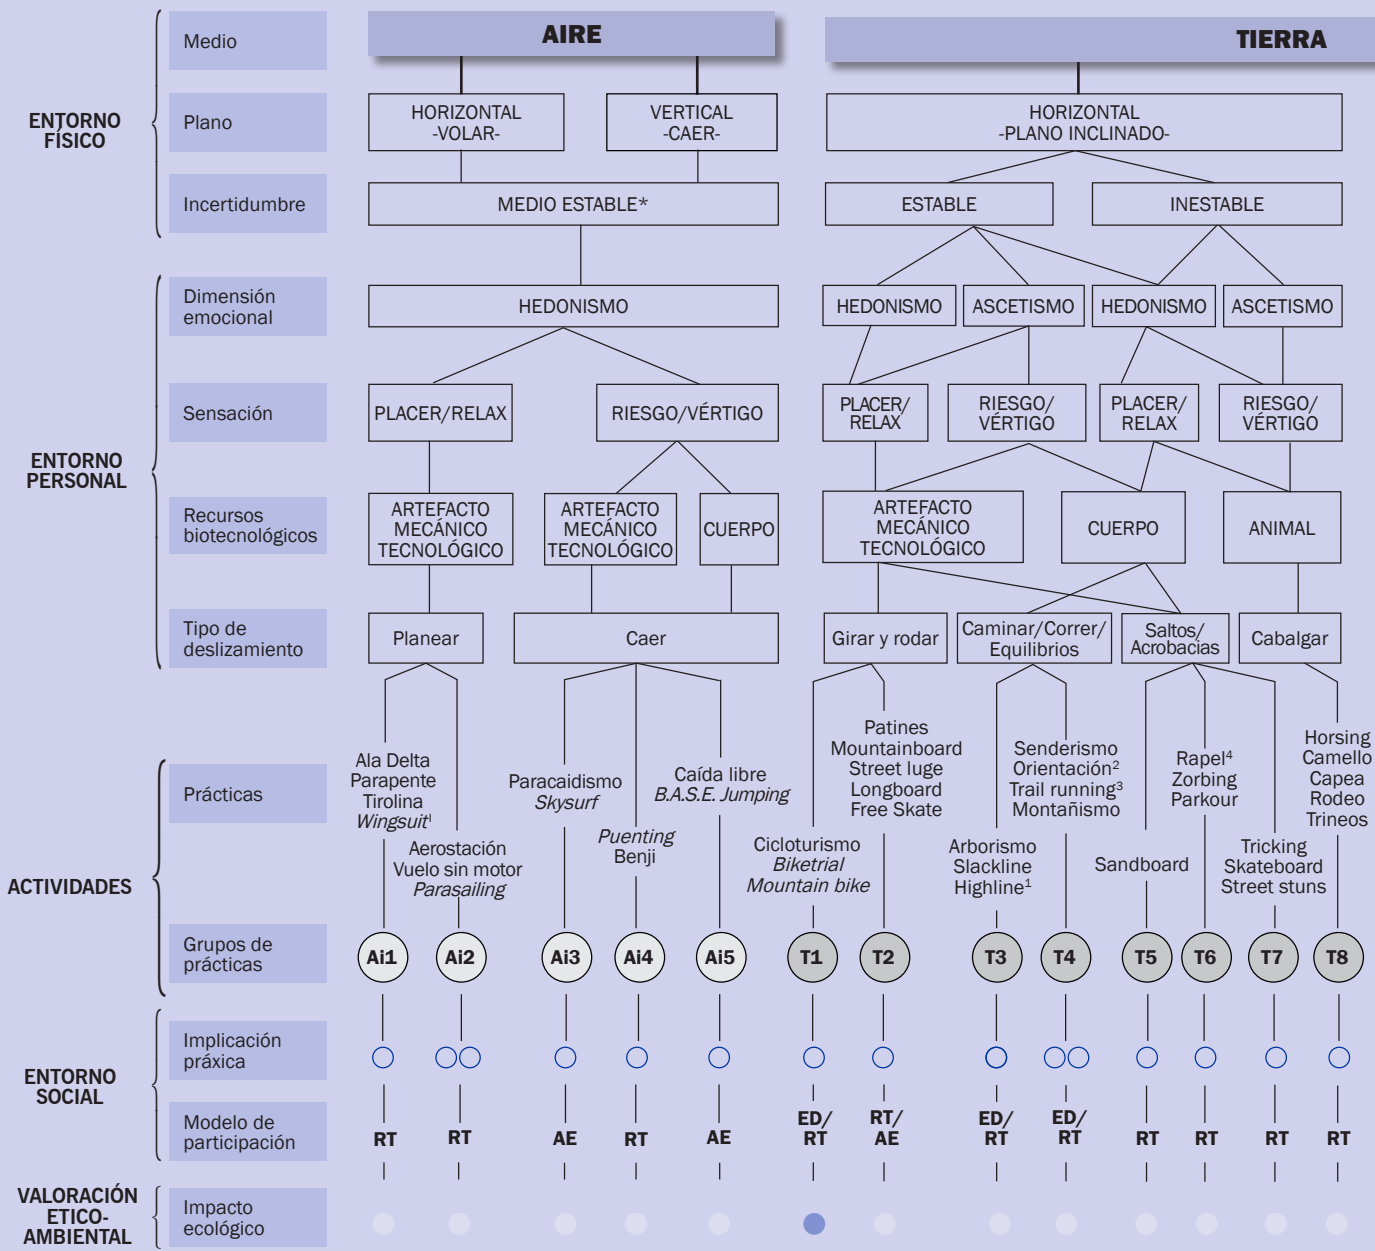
ENTORNO FÍSICO

Medio

Plano

Incertidumbre

AIRE

TIERRA

HORIZONTAL -VOLAR-

VERTICAL -CAER-

HORIZONTAL -PLANO INCLINADO-

MEDIO ESTABLE*

ESTABLE

INESTABLE

ENTORNO PERSONAL

Dimensión emocional

Sensación

Recursos biotecnológicos

Tipo de deslizamiento

HEDONISMO

HEDONISMO

ASCETISMO

HEDONISMO

ASCETISMO

PLACER/RELAX

RIESGO/VÉRTIGO

PLACER/ RELAX

RIESGO/ VÉRTIGO

PLACER/ RELAX

RIESGO/ VÉRTIGO

ARTEFACTO MECÁNICO TECNOLÓGICO

ARTEFACTO MECÁNICO TECNOLÓGICO

CUERPO

ARTEFACTO MECÁNICO TECNOLÓGICO

CUERPO

ANIMAL

Planear

Caer

Girar y rodar

Caminar/Correr/ Equilibrios

Saltos/ Acrobacias

Cabalgar

ACTIVIDADES

Prácticas

Grupos de prácticas

Ala Delta
Parapente
Tirolina
*Wingsuit*$^1$

Aerostación
Vuelo sin motor
*Parasailing*

Paracaidismo
*Skysurf*

*Puenting*
Benji

Caída libre
*B.A.S.E. Jumping*

Cicloturismo
*Biketrial*
*Mountain bike*

Patines
Mountainboard
Street luge
Longboard
Free Skate

Arborismo
Slackline
Highline$^1$

Senderismo
Orientación$^2$
Trail running$^3$
Montañismo

Sandboard

Rapel$^4$
Zorbing
Parkour

Tricking
Skateboard
Street stuns

Horsing
Camello
Capea
Rodeo
Trineos

Ai1 Ai2 Ai3 Ai4 Ai5 T1 T2 T3 T4 T5 T6 T7 T8

ENTORNO SOCIAL

Implicación práxica

Modelo de participación

RT RT AE RT AE ED/ RT RT/ AE ED/ RT ED/ RT RT RT RT RT

VALORACIÓN ETICO-AMBIENTAL

Impacto ecológico